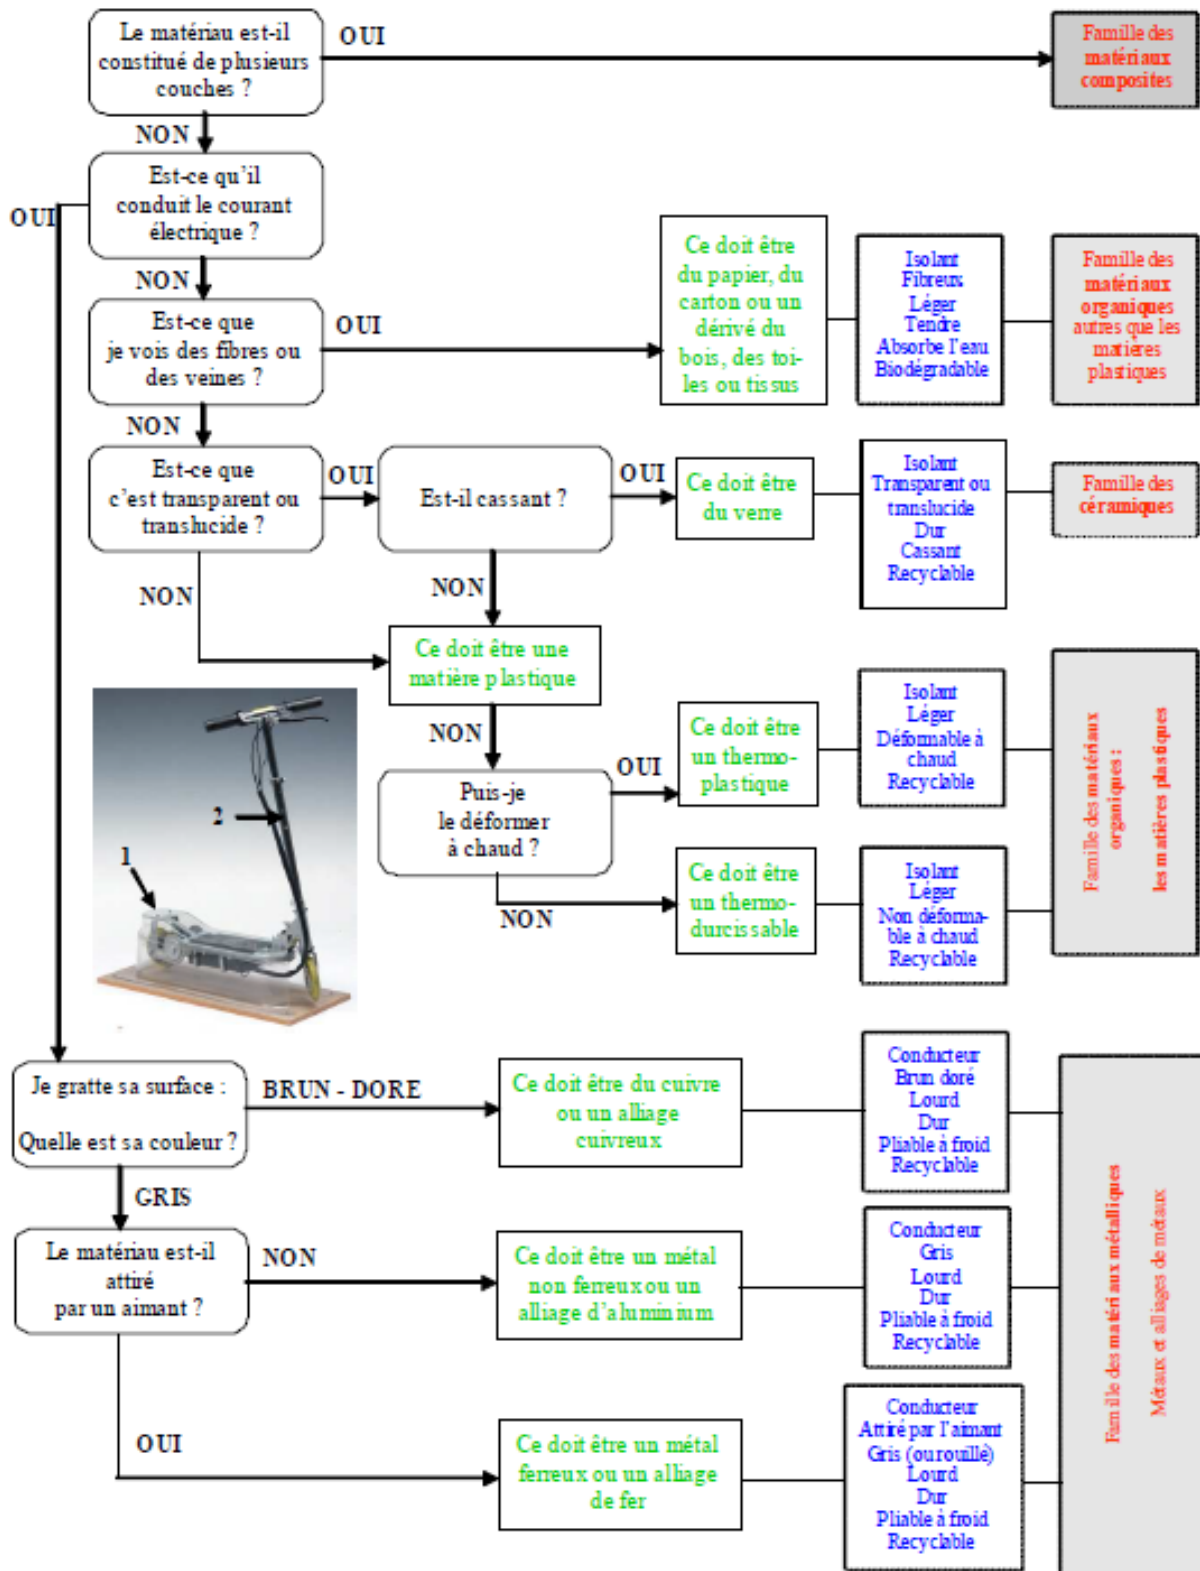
Le matériau est-il constitué de plusieurs couches ?

OUI

Famille des matériaux composites

NON

Est-ce qu'il conduit le courant électrique ?

OUI

NON

Est-ce que je vois des fibres ou des veines ?

OUI

Ce doit être du papier, du carton ou un dérivé du bois, des toiles ou tissus

Isolant
Fibreux
Léger
Tendre
Absorbe l'eau
Biodégradable

Famille des matériaux organiques autres que les matières plastiques

NON

Est-ce que c'est transparent ou translucide ?

OUI

Est-il cassant ?

OUI

Ce doit être du verre

Isolant
Transparent ou translucide
Dur
Cassant
Recyclable

Famille des céramiques

NON

NON

Ce doit être une matière plastique

1

2

NON

Puis-je le déformer à chaud ?

OUI

Ce doit être un thermo-plastique

Isolant
Léger
Déformable à chaud
Recyclable

Famille des matériaux organiques : les matières plastiques

NON

Ce doit être un thermo-durcissable

Isolant
Léger
Non déformable à chaud
Dur
Recyclable

Je gratte sa surface : Quelle est sa couleur ?

BRUN - DORE

Ce doit être du cuivre ou un alliage cuivreux

Conducteur
Brun doré
Lourd
Dur
Pliable à froid
Recyclable

GRIS

Le matériau est-il attiré par un aimant ?

NON

Ce doit être un métal non ferreux ou un alliage d'aluminium

Conducteur
Gris
Lourd
Dur
Pliable à froid
Recyclable

Famille des matériaux métalliques
Métaux et alliages de métaux

OUI

Ce doit être un métal ferreux ou un alliage de fer

Conducteur
Attiré par l'aimant
Gris (ou rouillé)
Lourd
Dur
Pliable à froid
Recyclable